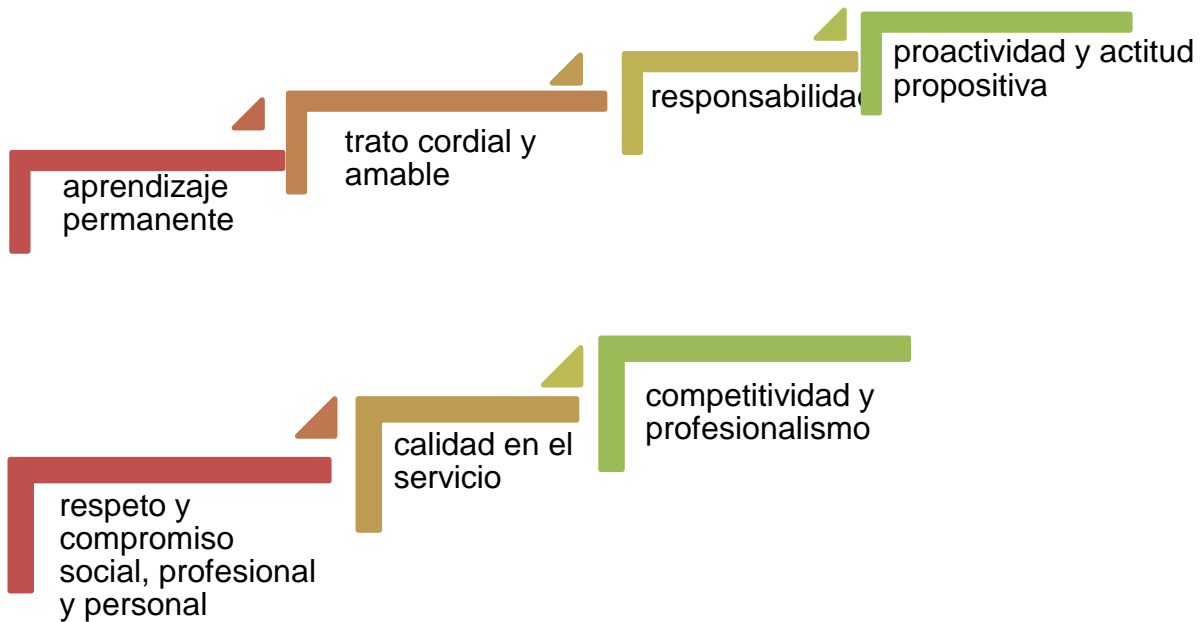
aprendizaje permanente

trato cordial y amable

responsabilidad

proactividad y actitud propositiva

respeto y compromiso social, profesional y personal

calidad en el servicio

competitividad y profesionalismo